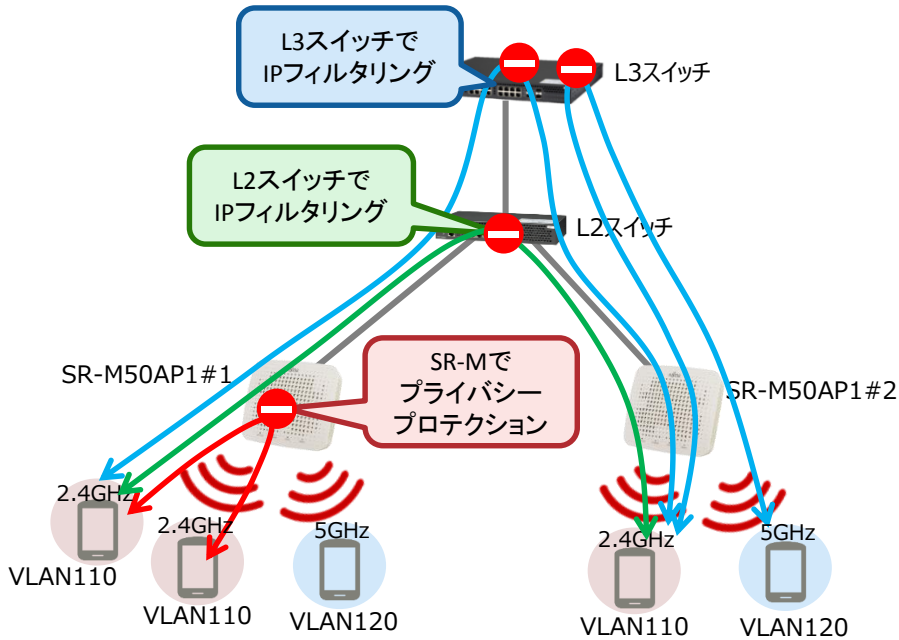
L3スイッチで
IPフィルタリング

L3スイッチ

L2スイッチで
IPフィルタリング

L2スイッチ

SR-M50AP1#1

SR-Mで
プライバシー
プロテクション

SR-M50AP1#2

2.4GHz
VLAN110

2.4GHz
VLAN110

5GHz
VLAN120

2.4GHz
VLAN110

5GHz
VLAN120